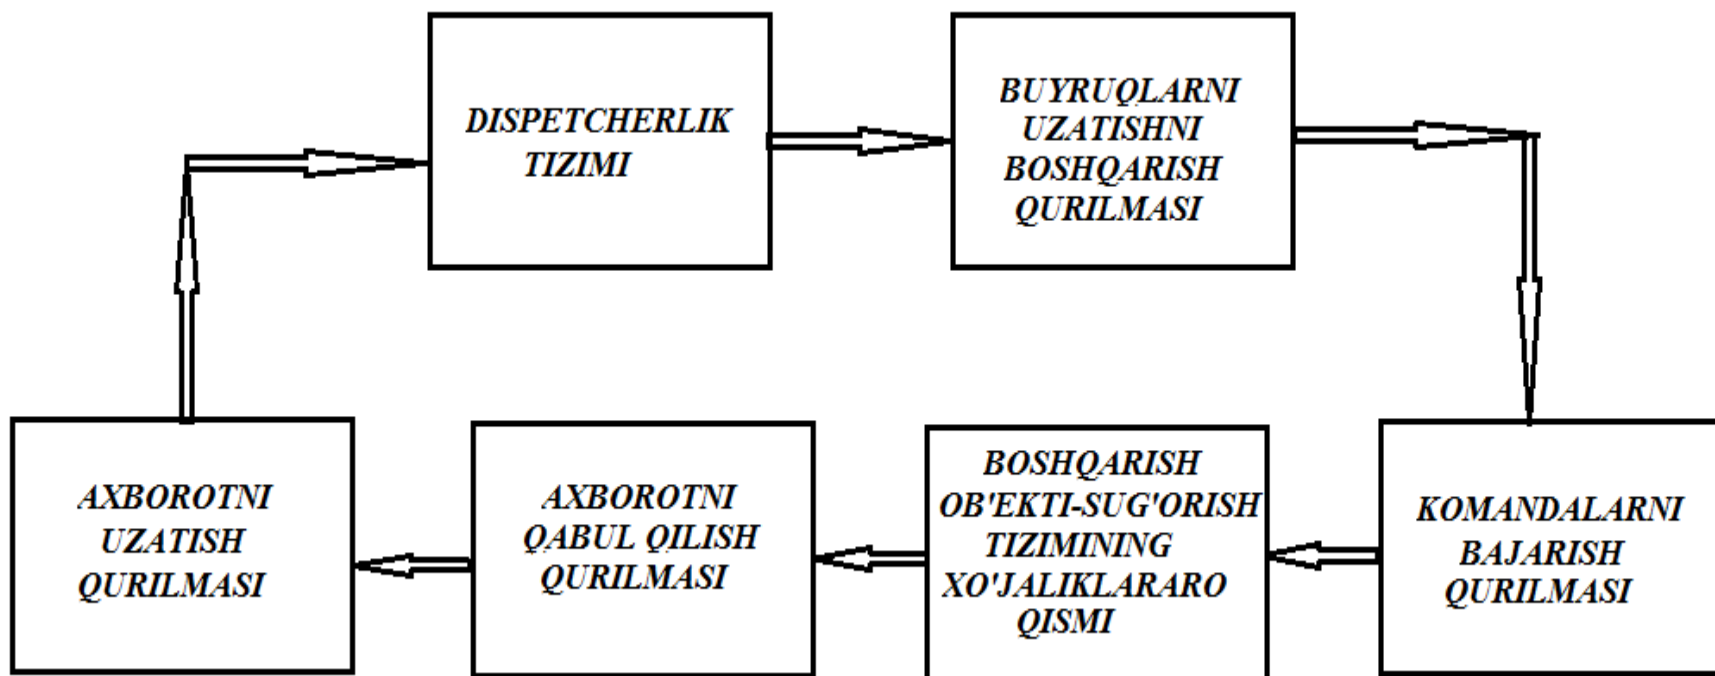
DISPETCHERLIK TIZIMI

BUYRUQLARNI UZATISHNI BOSHQARISH QURILMASI

KOMANDALARNI BAJARISH QURILMASI

BOSHQARISH OB'EKTI-SUG'ORISH TIZIMINING XO'JALIKLARARO QISMI

AXBOROTNI QABUL QILISH QURILMASI

AXBOROTNI UZATISH QURILMASI